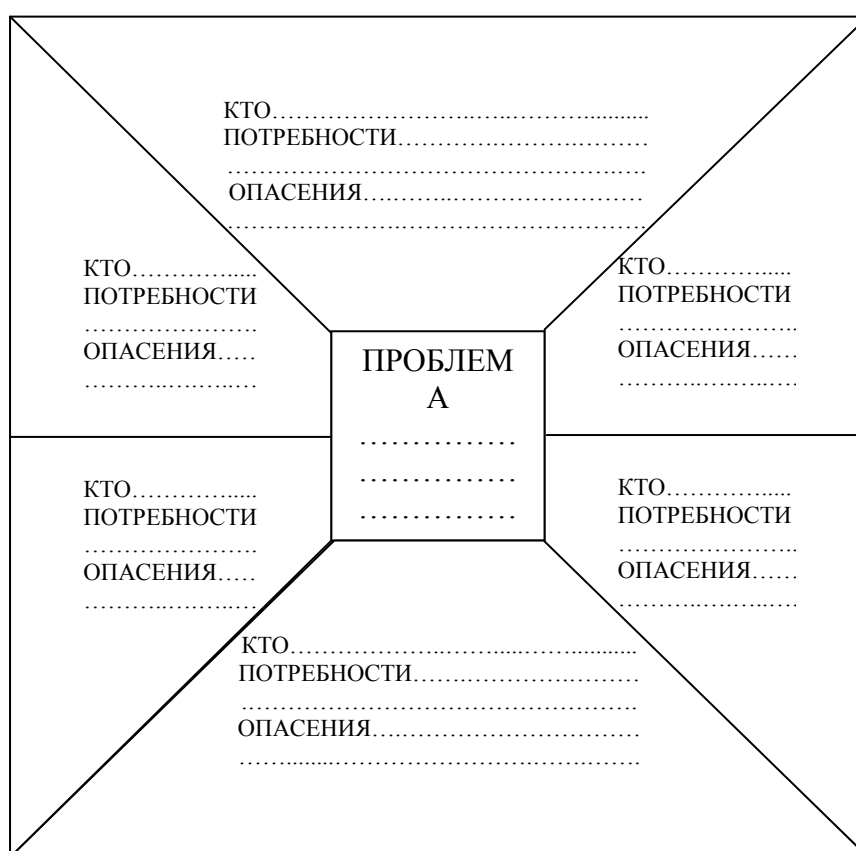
КТО……………………………........
ПОТРЕБНОСТИ…………………………
…………………………………………
ОПАСЕНИЯ……………………………
…………………………………………

КТО…………....
ПОТРЕБНОСТИ
………………….
ОПАСЕНИЯ…..
……………………

КТО…………....
ПОТРЕБНОСТИ
…………………..
ОПАСЕНИЯ……
……………………

ПРОБЛЕМ
А
……………
……………
……………

КТО…………....
ПОТРЕБНОСТИ
………………….
ОПАСЕНИЯ…..
……………………

КТО…………....
ПОТРЕБНОСТИ
…………………..
ОПАСЕНИЯ……
……………………

КТО…………………………...........
ПОТРЕБНОСТИ…………………………
…………………………………………
ОПАСЕНИЯ……………………………
…………………………………………